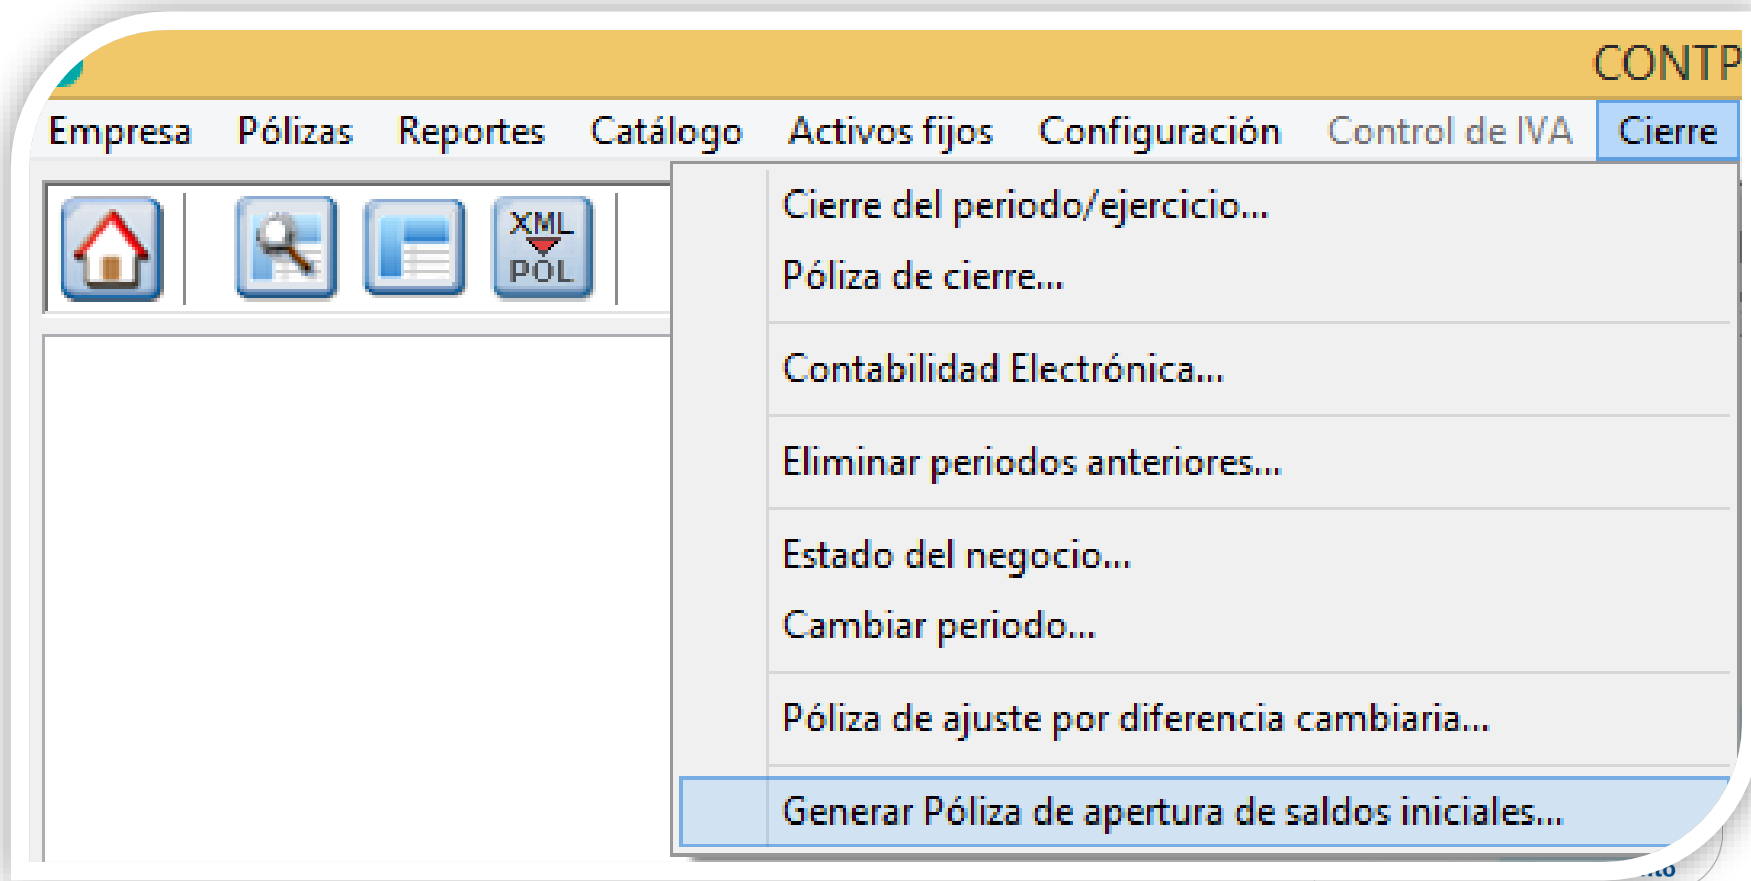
CONTP

Empresa Pólizas Reportes Catálogo Activos fijos Configuración Control de IVA Cierre

XML
PÓL

Cierre del periodo/ejercicio...
Póliza de cierre...

Contabilidad Electrónica...

Eliminar periodos anteriores...

Estado del negocio...
Cambiar periodo...

Póliza de ajuste por diferencia cambiaria...

Generar Póliza de apertura de saldos iniciales...